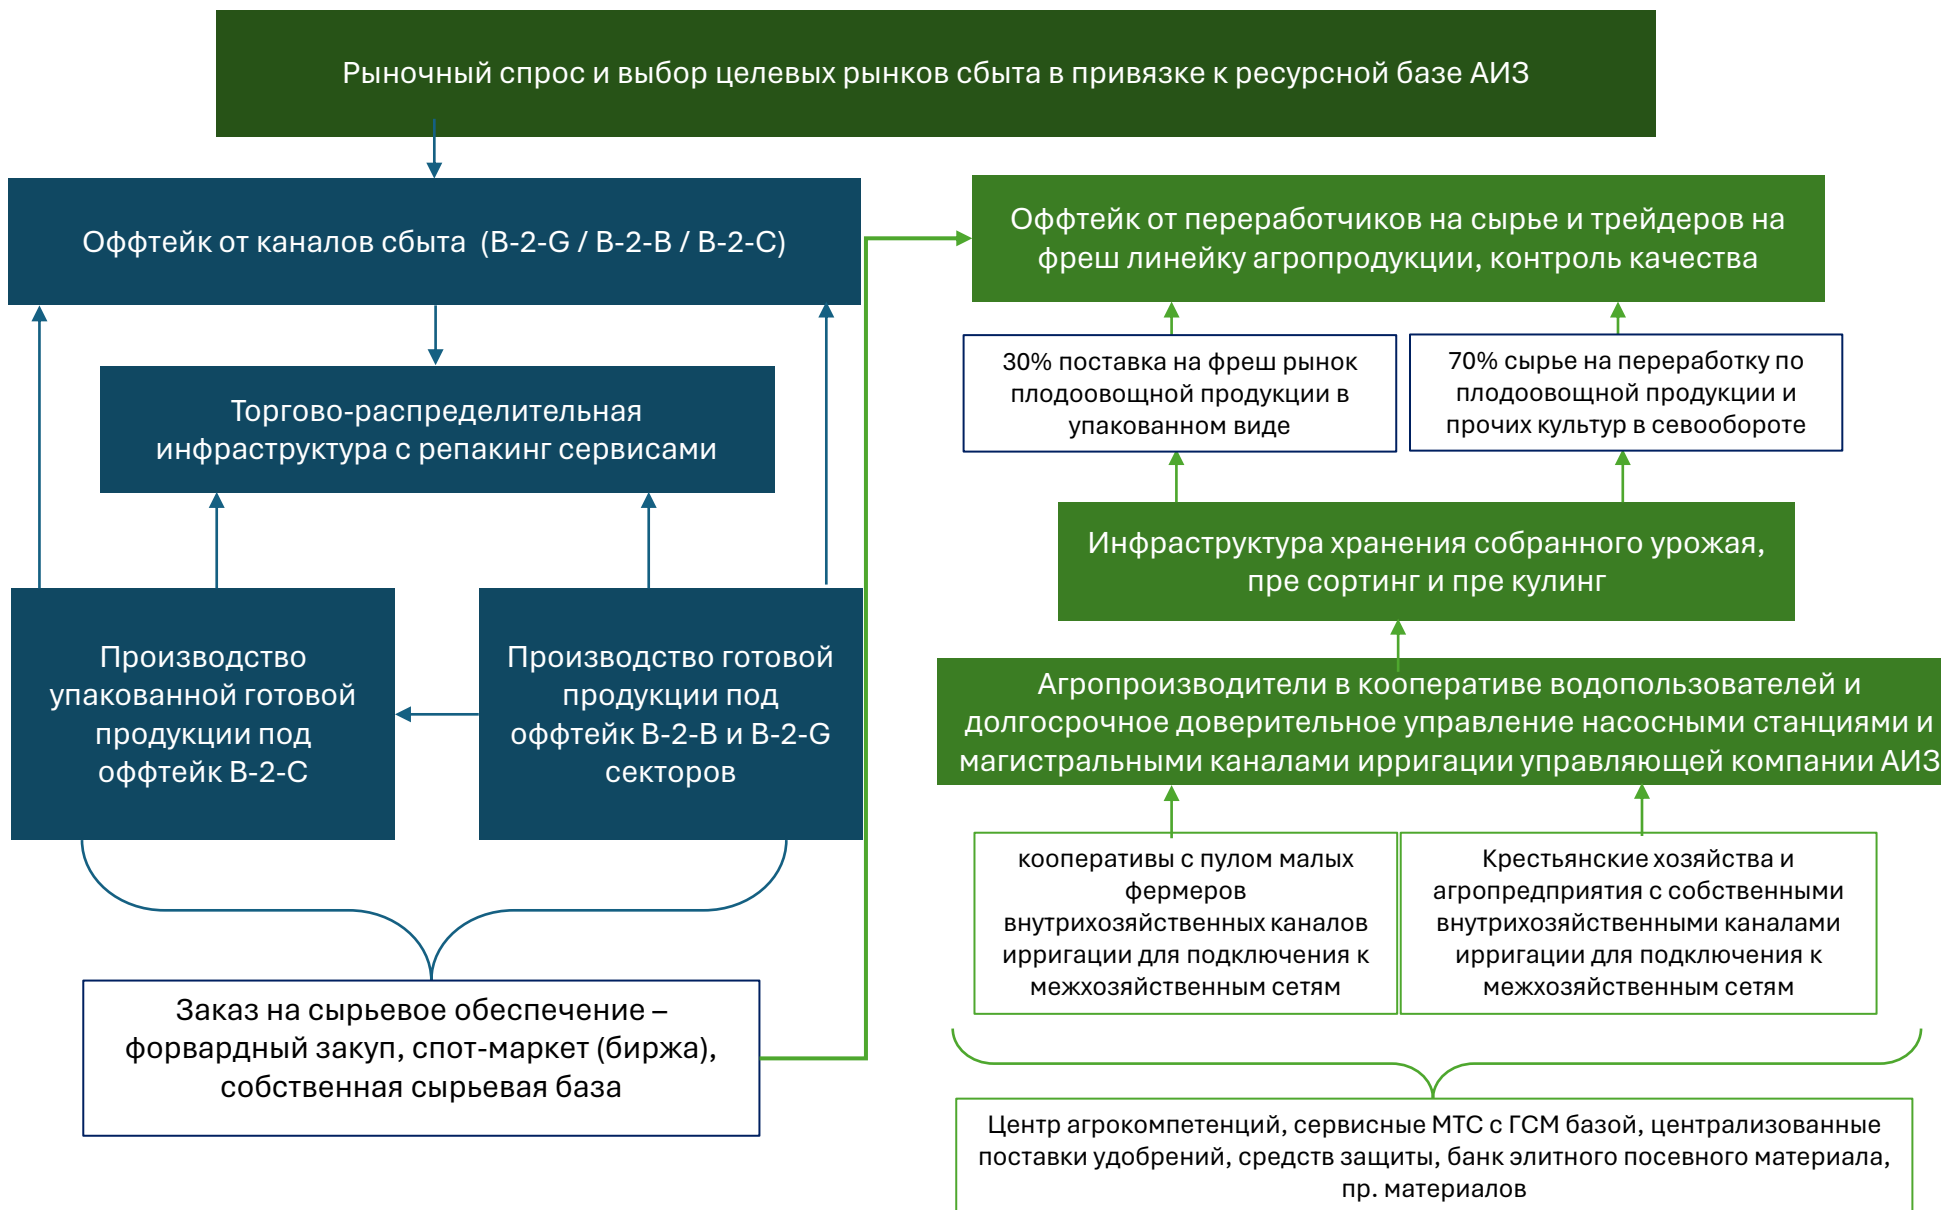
Рыночный спрос и выбор целевых рынков сбыта в привязке к ресурсной базе АИЗ

Оффтейк от каналов сбыта (B-2-G / B-2-B / B-2-C)

Торгово-распределительная инфраструктура с репакинг сервисами

Производство упакованной готовой продукции под оффтейк B-2-C

Производство готовой продукции под оффтейк B-2-B и B-2-G секторов

Заказ на сырьевое обеспечение – форвардный закуп, спот-маркет (биржа), собственная сырьевая база

Оффтейк от переработчиков на сырье и трейдеров на фреш линейку агропродукции, контроль качества

30% поставка на фреш рынок плодоовощной продукции в упакованном виде

70% сырье на переработку по плодоовощной продукции и прочих культур в севообороте

Инфраструктура хранения собранного урожая, пре сортинг и пре кулинг

Агропроизводители в кооперативе водопользователей и долгосрочное доверительное управление насосными станциями и магистральными каналами ирригации управляющей компании АИЗ

кооперативы с пулом малых фермеров внутрихозяйственных каналов ирригации для подключения к межхозяйственным сетям

Крестьянские хозяйства и агропредприятия с собственными внутрихозяйственными каналами ирригации для подключения к межхозяйственным сетям

Центр агрокомпетенций, сервисные МТС с ГСМ базой, централизованные поставки удобрений, средств защиты, банк элитного посевного материала, пр. материалов